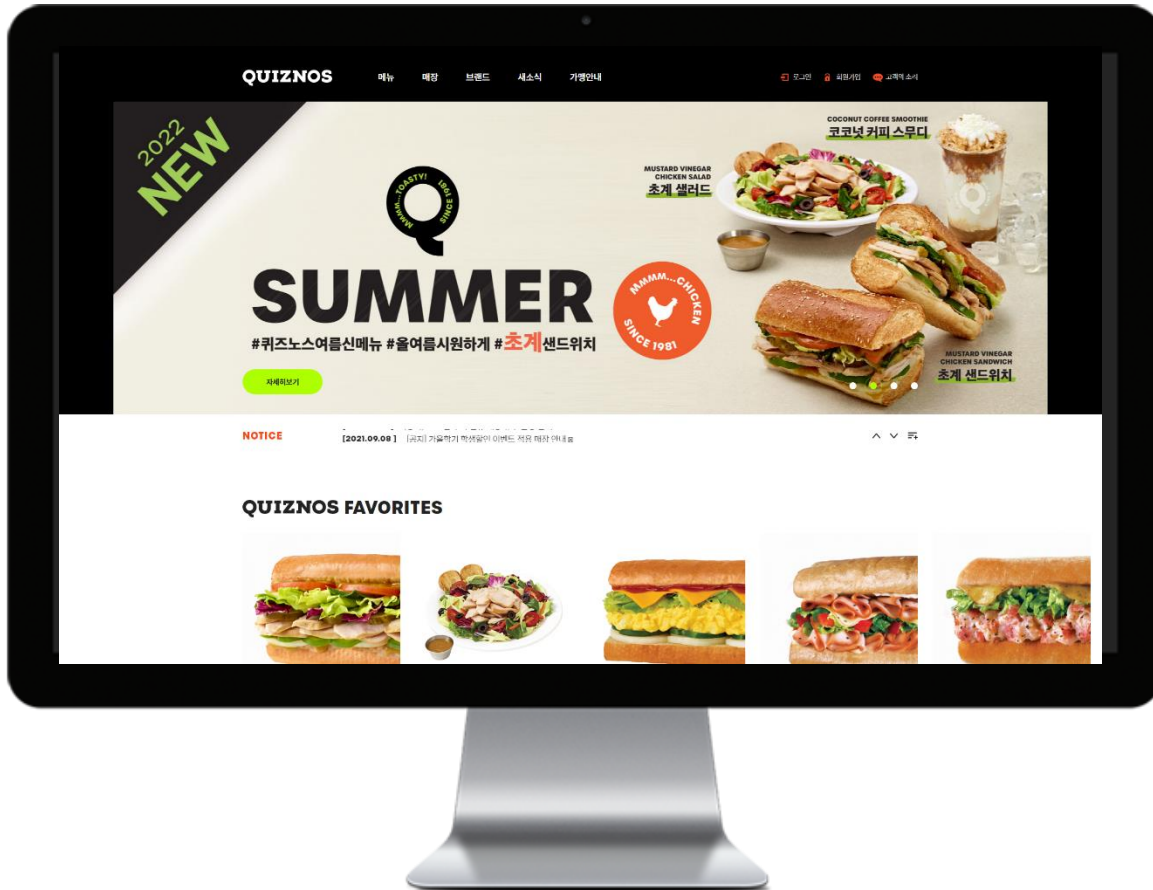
QUIZNOS 메뉴 매장 브랜드 새소식 가맹안내

로그인 회원가입 고객의 소리

2022 NEW

MMMM...TOASTY! SINCE 1981

SUMMER

#퀴즈노스여름신메뉴 #올여름시원하게 #초계샌드위치

자세히보기

MMMM...CHICKEN SINCE 1981

COCONUT COFFEE SMOOTHIE
코코넛 커피 스무디

MUSTARD VINEGAR CHICKEN SALAD
초계 샐러드

MUSTARD VINEGAR CHICKEN SANDWICH
초계 샌드위치

NOTICE [2021.09.08] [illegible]

QUIZNOS FAVORITES